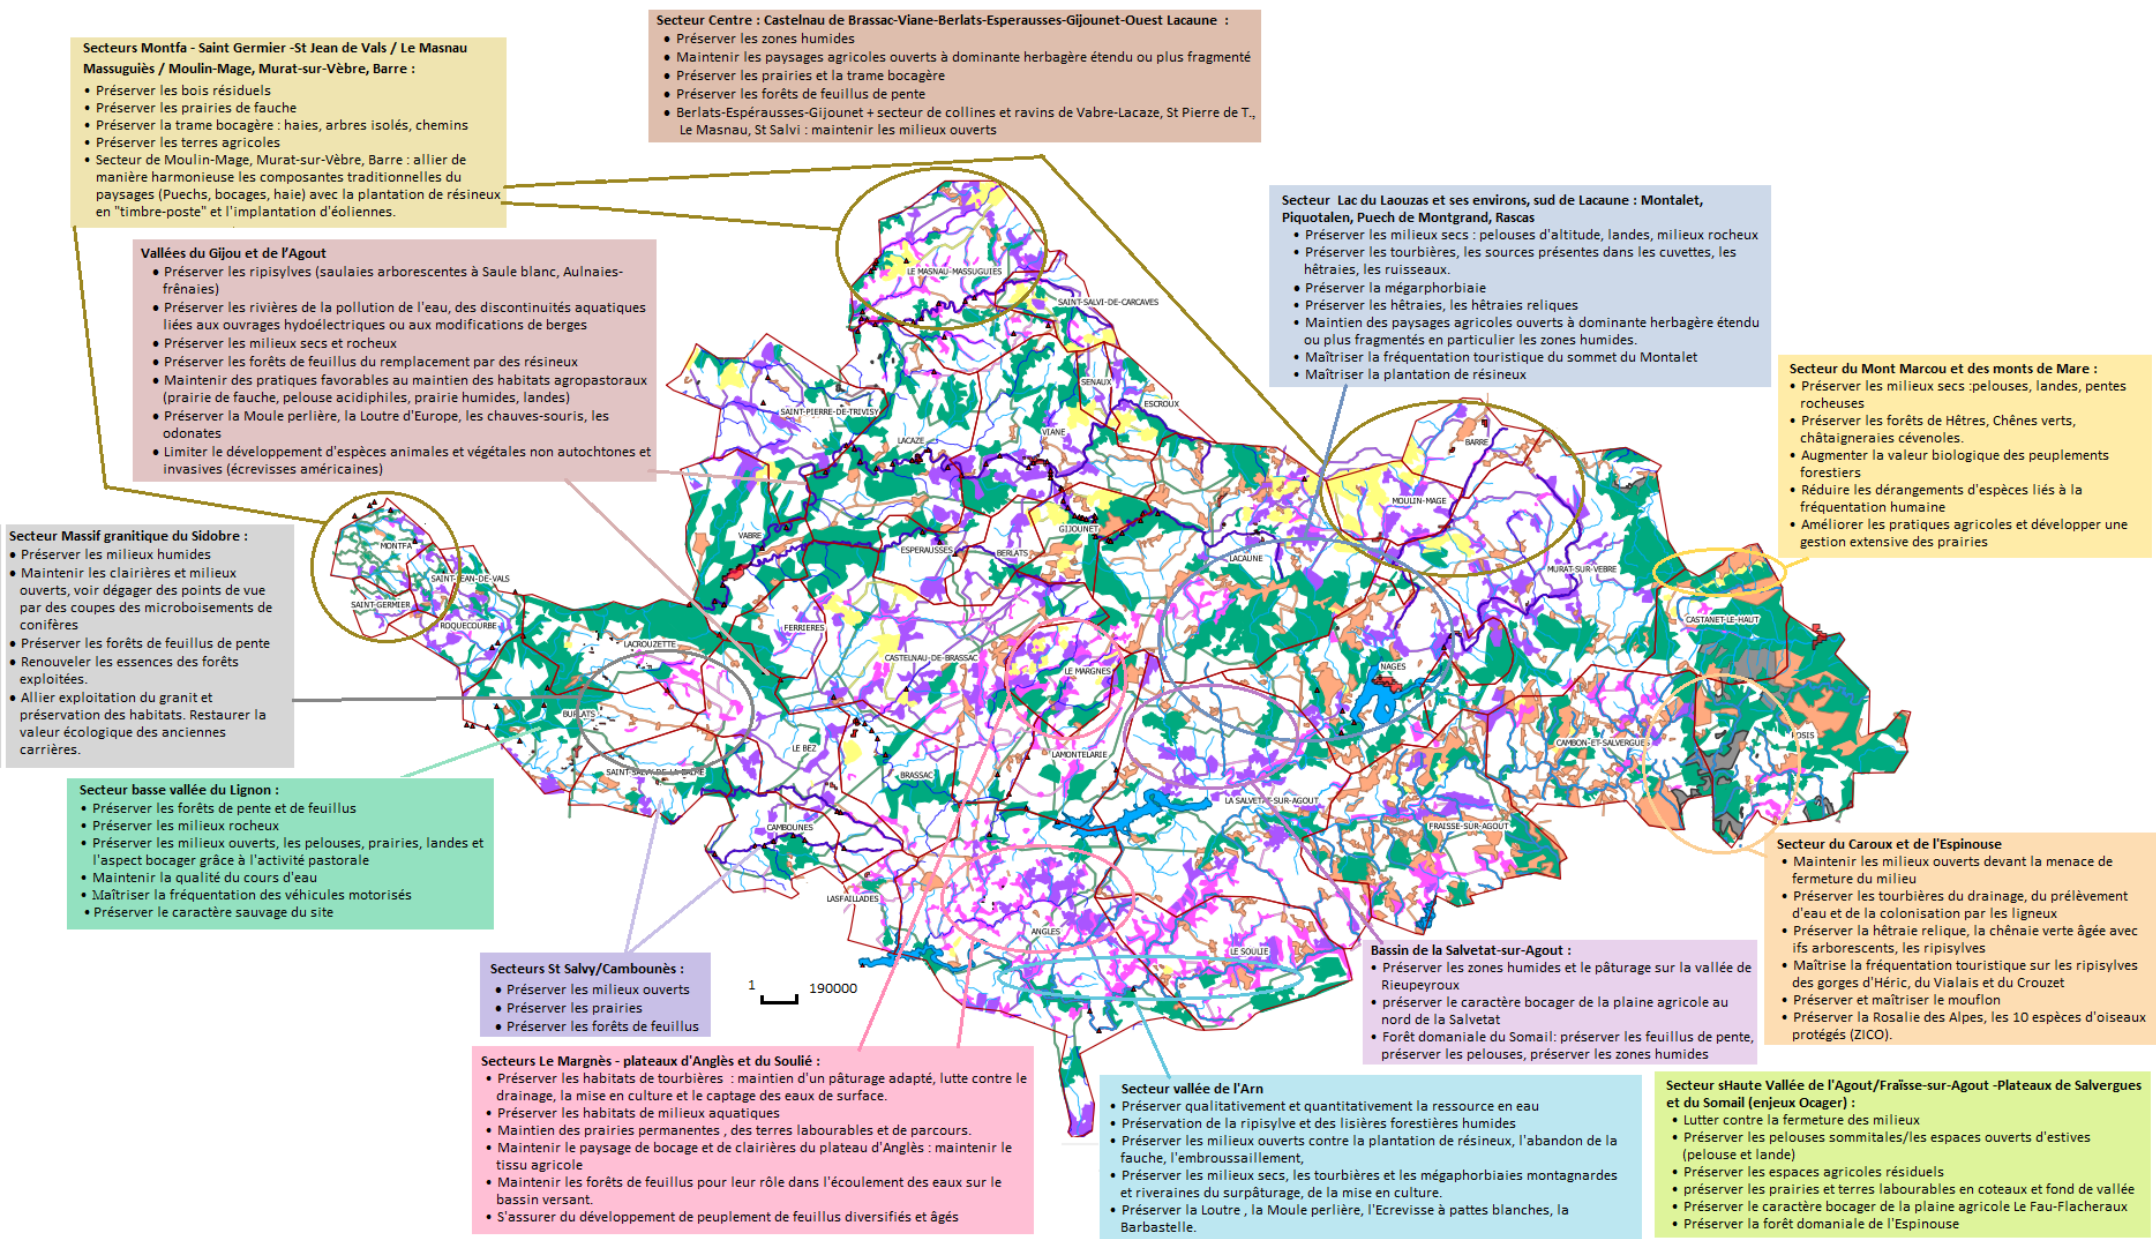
Secteur Centre : Castelnau de Brassac-Viane-Berlats-Esperausses-Gijounet-Ouest Lacaune :
• Préserver les zones humides
• Maintenir les paysages agricoles ouverts à dominante herbagère étendu ou plus fragmenté
• Préserver les prairies et la trame bocagère
• Préserver les forêts de feuillus de pente
• Berlats-Espérausses-Gijounet + secteur de collines et ravins de Vabre-Lacaze, St Pierre de T., Le Masnau, St Salvi : maintenir les milieux ouverts

Secteurs Montfa - Saint Germier -St Jean de Vals / Le Masnau Massuguiès / Moulin-Mage, Murat-sur-Vèbre, Barre :
• Préserver les bois résiduels
• Préserver les prairies de fauche
• Préserver la trame bocagère : haies, arbres isolés, chemins
• Préserver les terres agricoles
• Secteur de Moulin-Mage, Murat-sur-Vèbre, Barre : allier de manière harmonieuse les composantes traditionnelles du paysages (Puechs, bocages, haie) avec la plantation de résineux en "timbre-poste" et l'implantation d'éoliennes.

Vallées du Gijou et de l'Agout
• Préserver les ripisylves (saulaies arborescentes à Saule blanc, Aulnaies-frênaies)
• Préserver les rivières de la pollution de l'eau, des discontinuités aquatiques liées aux ouvrages hydoélectriques ou aux modifications de berges
• Préserver les milieux secs et rocheux
• Préserver les forêts de feuillus du remplacement par des résineux
• Maintenir des pratiques favorables au maintien des habitats agropastoraux (prairie de fauche, pelouse acidiphiles, prairie humides, landes)
• Préserver la Moule perlière, la Loutre d'Europe, les chauves-souris, les odonates
• Limiter le développement d'espèces animales et végétales non autochtones et invasives (écrevisses américaines)

Secteur Lac du Laouzas et ses environs, sud de Lacaune : Montalet, Piquotalen, Puech de Montgrand, Rascas
• Préserver les milieux secs : pelouses d'altitude, landes, milieux rocheux
• Préserver les tourbières, les sources présentes dans les cuvettes, les hêtraies, les ruisseaux.
• Préserver la mégarphorbiaie
• Préserver les hêtraies, les hêtraies reliques
• Maintien des paysages agricoles ouverts à dominante herbagère étendu ou plus fragmentés en particulier les zones humides.
• Maîtriser la fréquentation touristique du sommet du Montalet
• Maîtriser la plantation de résineux

Secteur du Mont Marcou et des monts de Mare :
• Préserver les milieux secs :pelouses, landes, pentes rocheuses
• Préserver les forêts de Hêtres, Chênes verts, châtaigneraies cévenoles.
• Augmenter la valeur biologique des peuplements forestiers
• Réduire les dérangements d'espèces liés à la fréquentation humaine
• Améliorer les pratiques agricoles et développer une gestion extensive des prairies

Secteur Massif granitique du Sidobre :
• Préserver les milieux humides
• Maintenir les clairières et milieux ouverts, voir dégager des points de vue par des coupes des microboisements de conifères
• Préserver les forêts de feuillus de pente
• Renouveler les essences des forêts exploitées.
• Allier exploitation du granit et préservation des habitats. Restaurer la valeur écologique des anciennes carrières.

Secteur basse vallée du Lignon :
• Préserver les forêts de pente et de feuillus
• Préserver les milieux rocheux
• Préserver les milieux ouverts, les pelouses, prairies, landes et l'aspect bocager grâce à l'activité pastorale
• Maintenir la qualité du cours d'eau
• Maîtriser la fréquentation des véhicules motorisés
• Préserver le caractère sauvage du site

LE MASNAU-MASSUGUIES
SAINT-SALVI-DE-CARCAVES
SENAUX
ESCROUX
SAINT-PIERRE-DE-TRIVISY
LACAZE
VIANE
BARRE
MOULIN-MAGE
GIJOUNET
VABRE
ESPERAUSSES
BERLATS
LACAUNE
MURAT-SUR-VEBRE
MONTFA
SAINT-JEAN-DE-VALS
SAINT-GERMIER
ROQUECOURBE
LACROUZETTE
FERRIERES
CASTELNAU-DE-BRASSAC
LE MARGNES
CASTANET-LE-HAUT
NAGES
BURLATS
LE BEZ
LAMONTELARIE
CAMBON-ET-SALVERGUES
ROSIS
SAINT-SALVY-DE-LA-BALME
BRASSAC
LA SALVETAT-SUR-AGOUT
FRAISSE-SUR-AGOUT
CAMBOUNES
LASFAILLADES
ANGLES
LE SOULIE

Secteur du Caroux et de l'Espinouse
• Maintenir les milieux ouverts devant la menace de fermeture du milieu
• Préserver les tourbières du drainage, du prélèvement d'eau et de la colonisation par les ligneux
• Préserver la hêtraie relique, la chênaie verte âgée avec ifs arborescents, les ripisylves
• Maîtrise la fréquentation touristique sur les ripisylves des gorges d'Héric, du Vialais et du Crouzet
• Préserver et maîtriser le mouflon
• Préserver la Rosalie des Alpes, les 10 espèces d'oiseaux protégés (ZICO).

Bassin de la Salvetat-sur-Agout :
• Préserver les zones humides et le pâturage sur la vallée de Rieupeyroux
• préserver le caractère bocager de la plaine agricole au nord de la Salvetat
• Forêt domaniale du Somail: préserver les feuillus de pente, préserver les pelouses, préserver les zones humides

Secteurs St Salvy/Cambounès :
• Préserver les milieux ouverts
• Préserver les prairies
• Préserver les forêts de feuillus

1 190000

Secteurs Le Margnès - plateaux d'Anglès et du Soulié :
• Préserver les habitats de tourbières : maintien d'un pâturage adapté, lutte contre le drainage, la mise en culture et le captage des eaux de surface.
• Préserver les habitats de milieux aquatiques
• Maintien des prairies permanentes , des terres labourables et de parcours.
• Maintenir le paysage de bocage et de clairières du plateau d'Anglès : maintenir le tissu agricole
• Maintenir les forêts de feuillus pour leur rôle dans l'écoulement des eaux sur le bassin versant.
• S'assurer du développement de peuplement de feuillus diversifiés et âgés

Secteur vallée de l'Arn
• Préserver qualitativement et quantitativement la ressource en eau
• Préservation de la ripisylve et des lisières forestières humides
• Préserver les milieux ouverts contre la plantation de résineux, l'abandon de la fauche, l'embroussaillement,
• Préserver les milieux secs, les tourbières et les mégaphorbiaies montagnardes et riveraines du surpâturage, de la mise en culture.
• Préserver la Loutre , la Moule perlière, l'Ecrevisse à pattes blanches, la Barbastelle.

Secteur sHaute Vallée de l'Agout/Fraïsse-sur-Agout -Plateaux de Salvergues et du Somail (enjeux Ocager) :
• Lutter contre la fermeture des milieux
• Préserver les pelouses sommitales/les espaces ouverts d'estives (pelouse et lande)
• Préserver les espaces agricoles résiduels
• préserver les prairies et terres labourables en coteaux et fond de vallée
• Préserver le caractère bocager de la plaine agricole Le Fau-Flacheraux
• Préserver la forêt domaniale de l'Espinouse